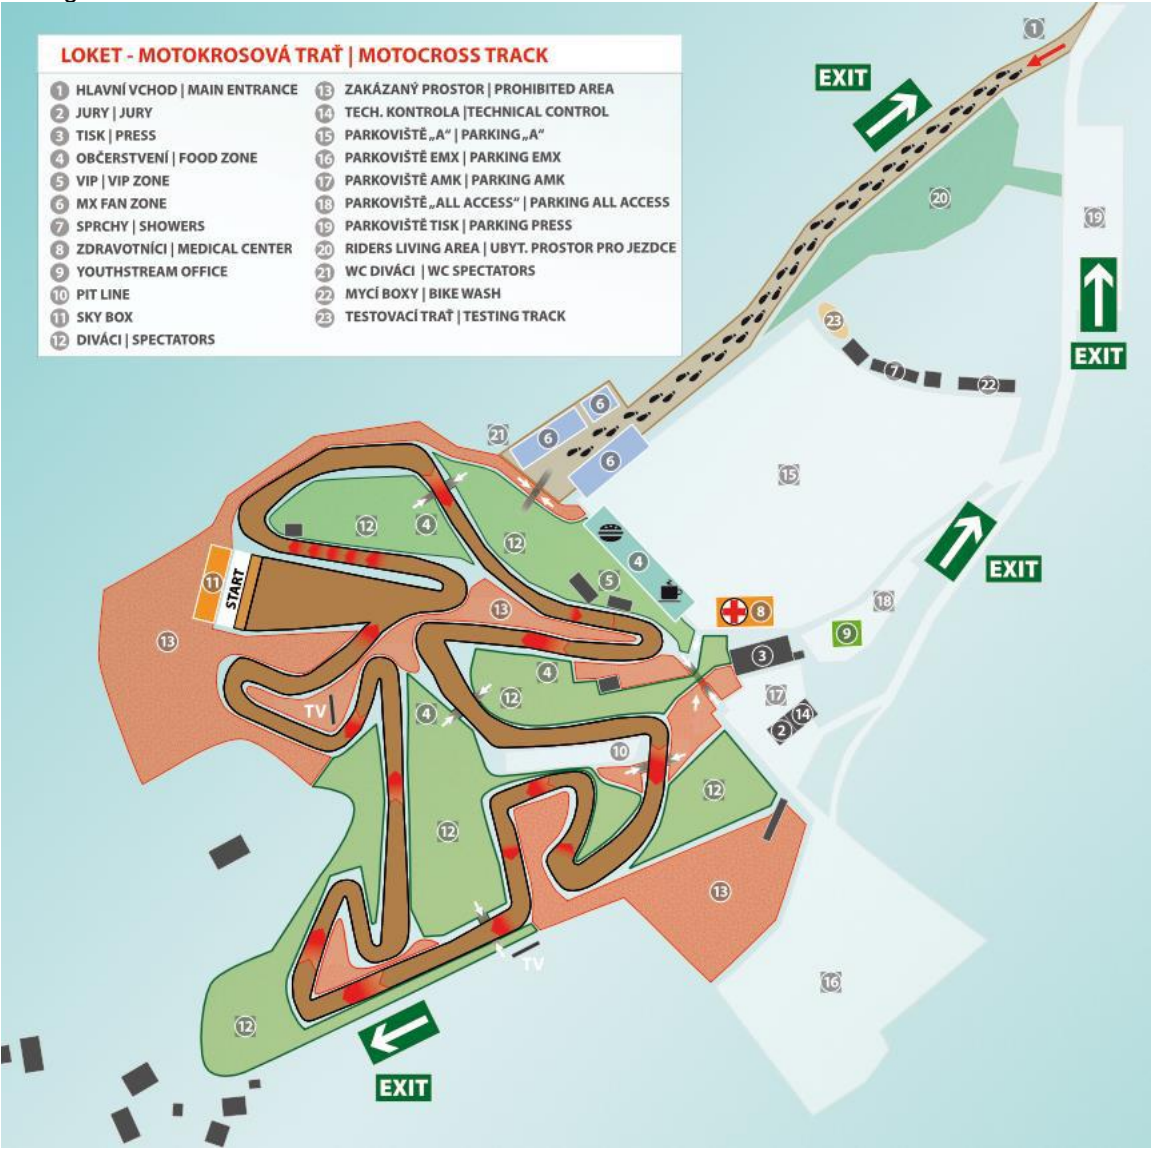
LOKET - MOTOKROSOVÁ TRAŤ | MOTOCROSS TRACK

1 HLAVNÍ VCHOD | MAIN ENTRANCE
2 JURY | JURY
3 TISK | PRESS
4 OBČERSTVENÍ | FOOD ZONE
5 VIP | VIP ZONE
6 MX FAN ZONE
7 SPRCHY | SHOWERS
8 ZDRAVOTNÍCI | MEDICAL CENTER
9 YOUTHSTREAM OFFICE
10 PIT LINE
11 SKY BOX
12 DIVÁCI | SPECTATORS

13 ZAKÁZANÝ PROSTOR | PROHIBITED AREA
14 TECH. KONTROLA |TECHNICAL CONTROL
15 PARKOVIŠTĚ „A" | PARKING „A"
16 PARKOVIŠTĚ EMX | PARKING EMX
17 PARKOVIŠTĚ AMK | PARKING AMK
18 PARKOVIŠTĚ „ALL ACCESS" | PARKING ALL ACCESS
19 PARKOVIŠTĚ TISK | PARKING PRESS
20 RIDERS LIVING AREA | UBYT. PROSTOR PRO JEZDCE
21 WC DIVÁCI | WC SPECTATORS
22 MYCÍ BOXY | BIKE WASH
23 TESTOVACÍ TRAŤ | TESTING TRACK

EXIT
1
20
19
EXIT
23
7
22
6
6
6
21
15
12
4
12
4
5
EXIT
11
START
13
8
18
13
9
3
4
12
17
TV
4
14
2
10
12
12
13
TV
16
12
EXIT